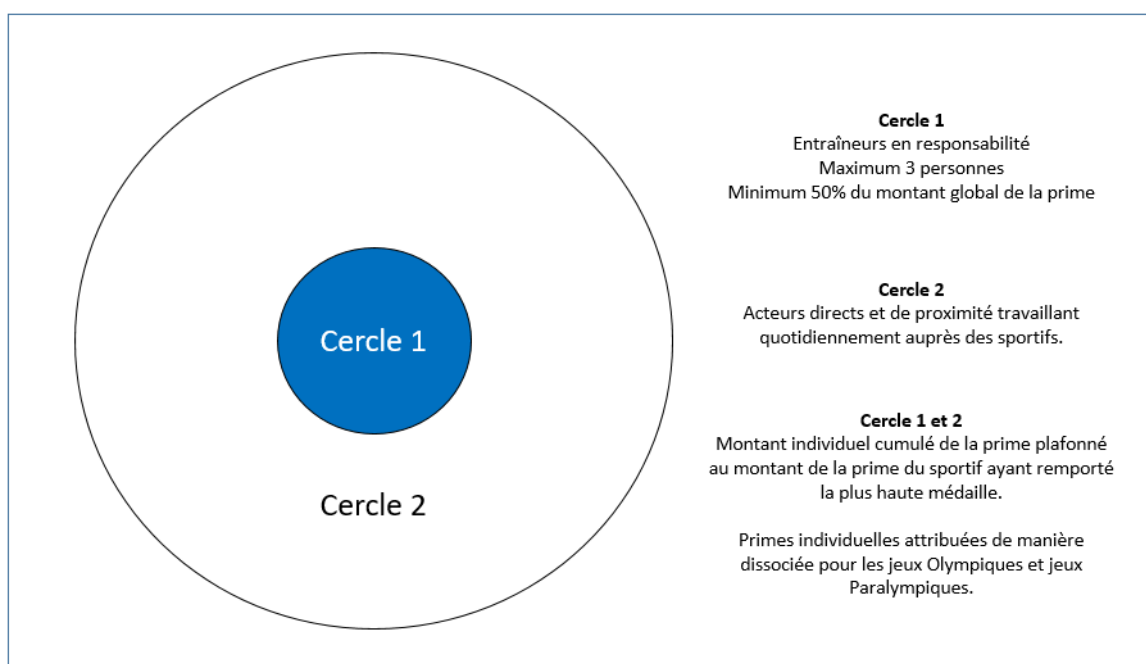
Cercle 1

Cercle 2

**Cercle 1**
Entraîneurs en responsabilité
Maximum 3 personnes
Minimum 50% du montant global de la prime

**Cercle 2**
Acteurs directs et de proximité travaillant quotidiennement auprès des sportifs.

**Cercle 1 et 2**
Montant individuel cumulé de la prime plafonné au montant de la prime du sportif ayant remporté la plus haute médaille.

Primes individuelles attribuées de manière dissociée pour les jeux Olympiques et jeux Paralympiques.